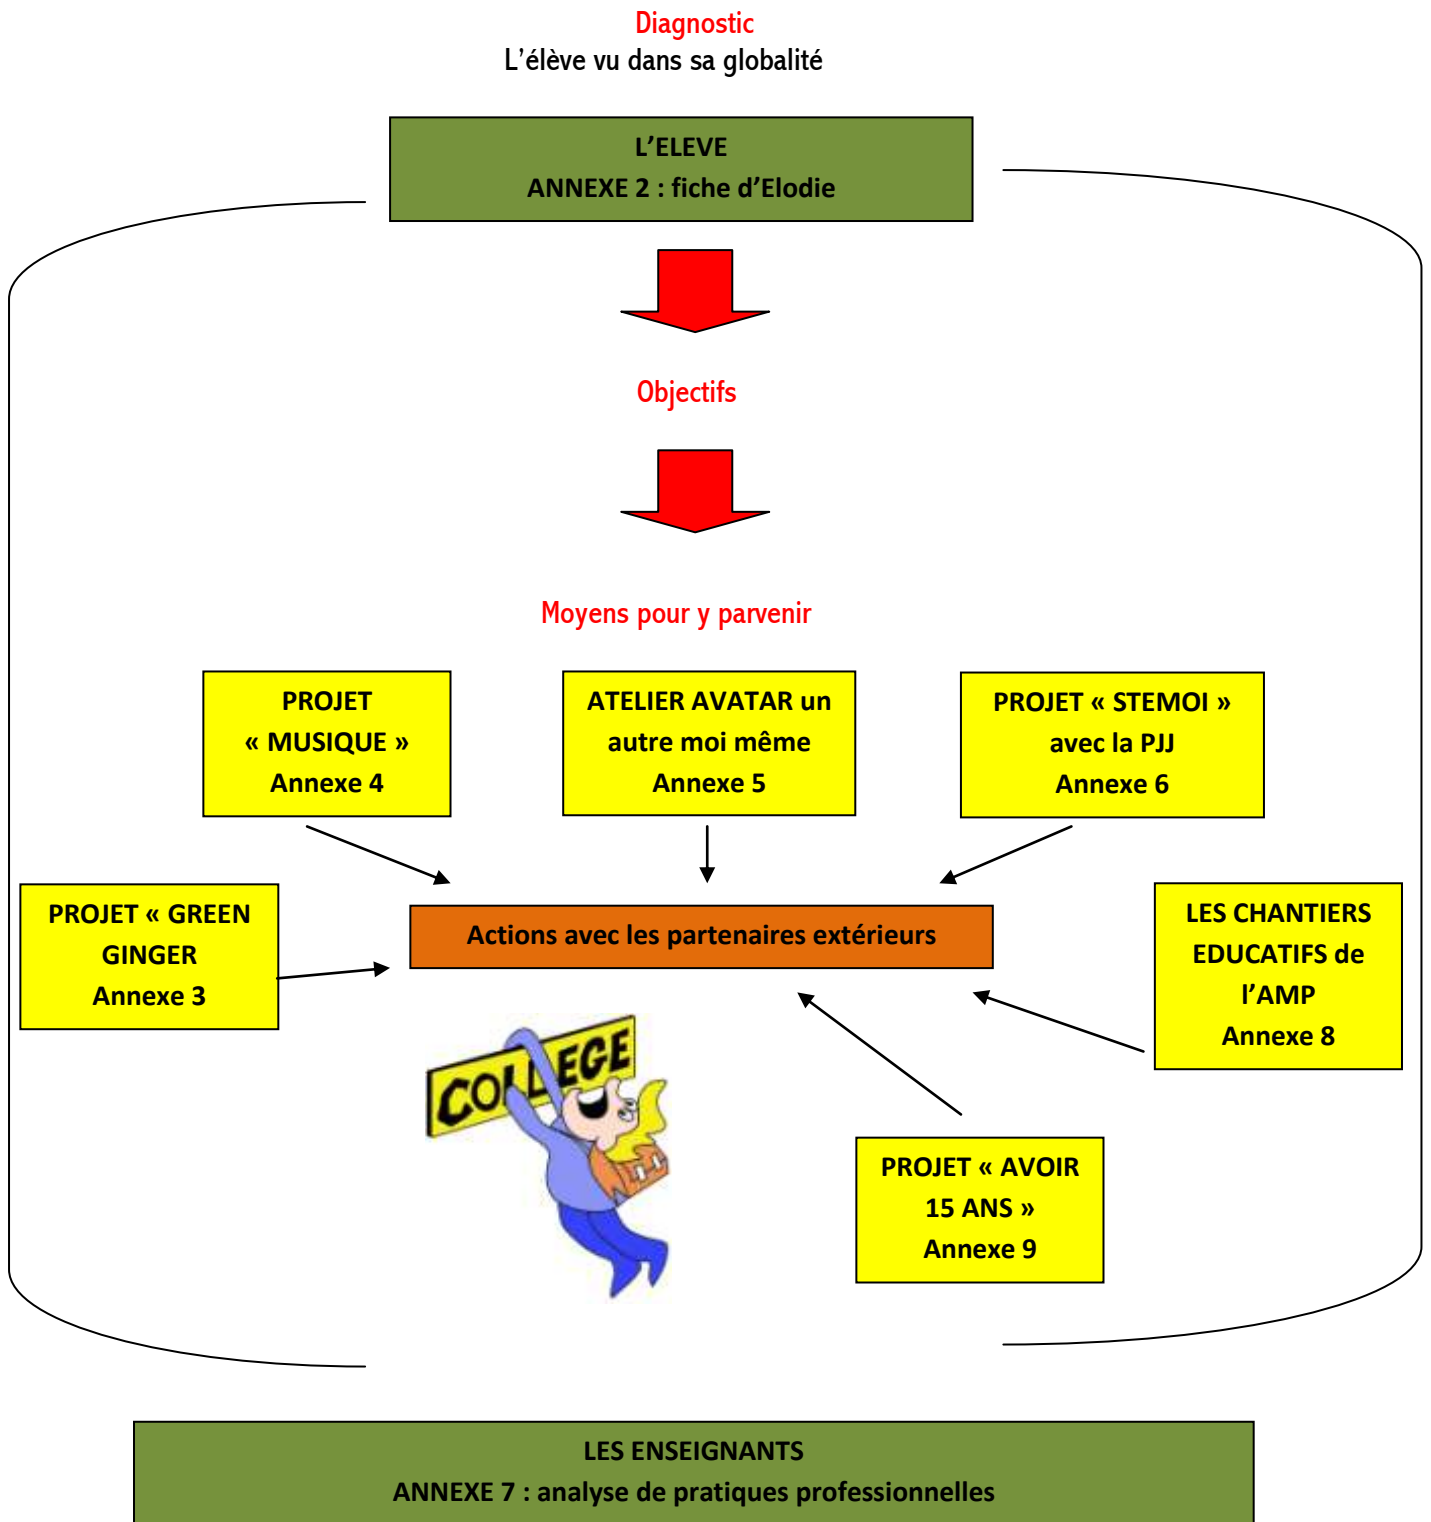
Diagnostic
L'élève vu dans sa globalité

L'ELEVE
ANNEXE 2 : fiche d'Elodie

Objectifs

Moyens pour y parvenir

PROJET « MUSIQUE » Annexe 4

ATELIER AVATAR un autre moi même Annexe 5

PROJET « STEMOI » avec la PJJ Annexe 6

PROJET « GREEN GINGER Annexe 3

Actions avec les partenaires extérieurs

LES CHANTIERS EDUCATIFS de l'AMP Annexe 8

COLLEGE

PROJET « AVOIR 15 ANS » Annexe 9

LES ENSEIGNANTS
ANNEXE 7 : analyse de pratiques professionnelles